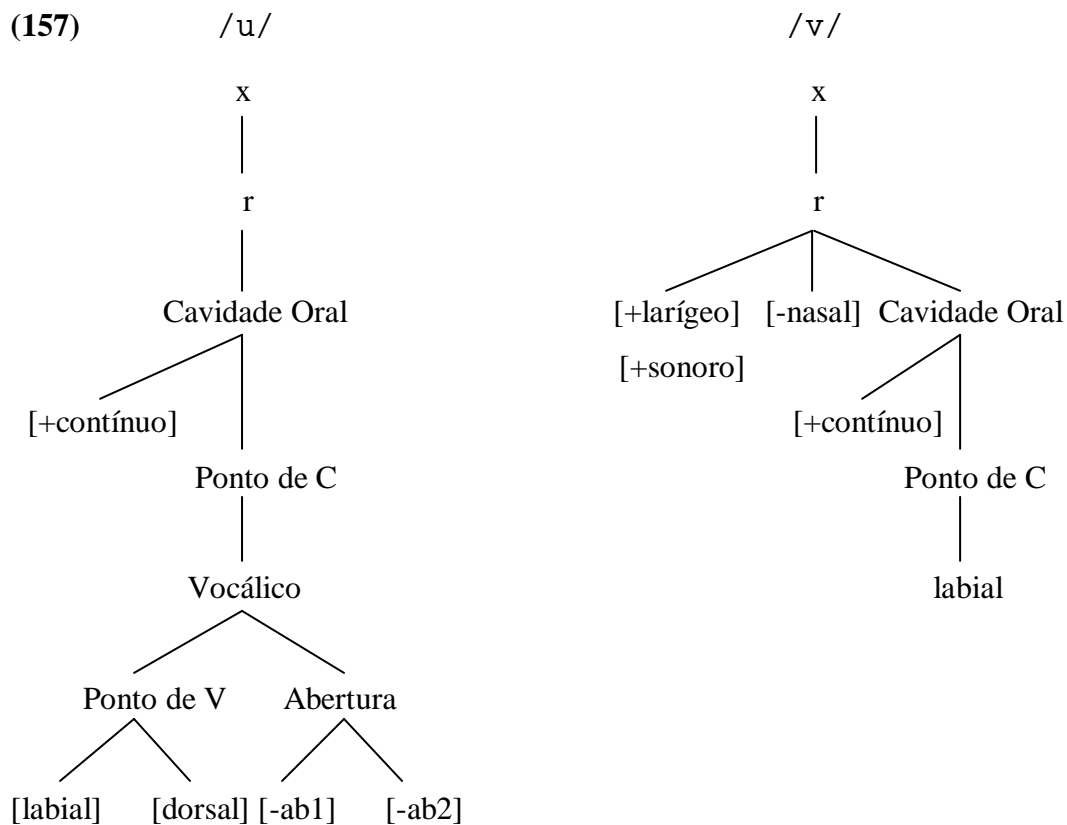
(157) /u/

x

r

Cavidade Oral

[+contínuo]

Ponto de C

Vocálico

Ponto de V

Abertura

[labial] [dorsal] [-ab1] [-ab2]

/v/

x

r

[+larígeo] [-nasal] Cavidade Oral

[+sonoro]

[+contínuo]

Ponto de C

labial